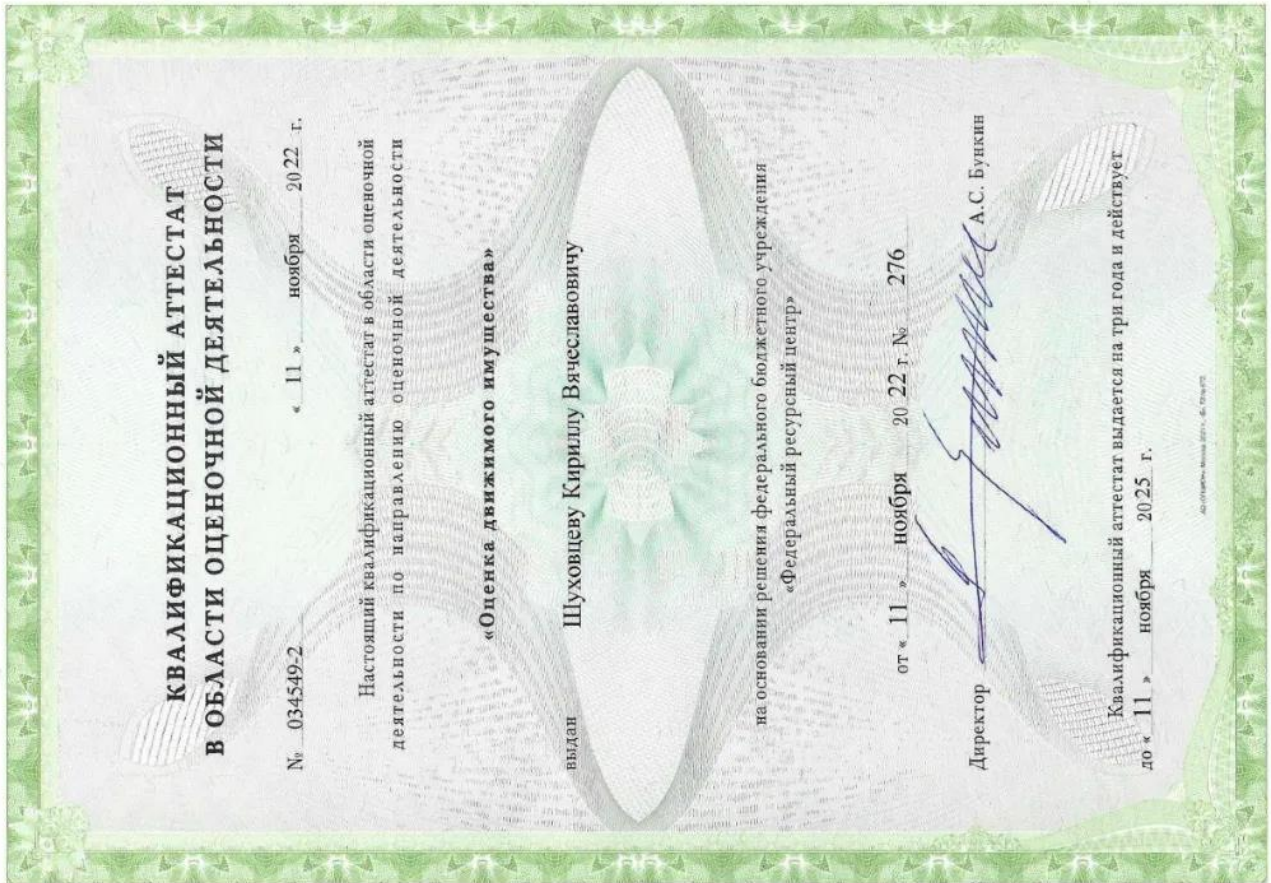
КВАЛИФИКАЦИОННЫЙ АТТЕСТАТ
В ОБЛАСТИ ОЦЕНОЧНОЙ ДЕЯТЕЛЬНОСТИ

№ 034549-2 « 11 » ноября 2022 г.

Настоящий квалификационный аттестат в области оценочной деятельности по направлению оценочной деятельности

«Оценка движимого имущества»

выдан Шуховцеву Кириллу Вячеславовичу

на основании решения федерального бюджетного учреждения «Федеральный ресурсный центр»

от « 11 » ноября 2022 г. № 276

Директор А.С. Бункин

Квалификационный аттестат выдается на три года и действует до « 11 » ноября 2025 г.

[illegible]